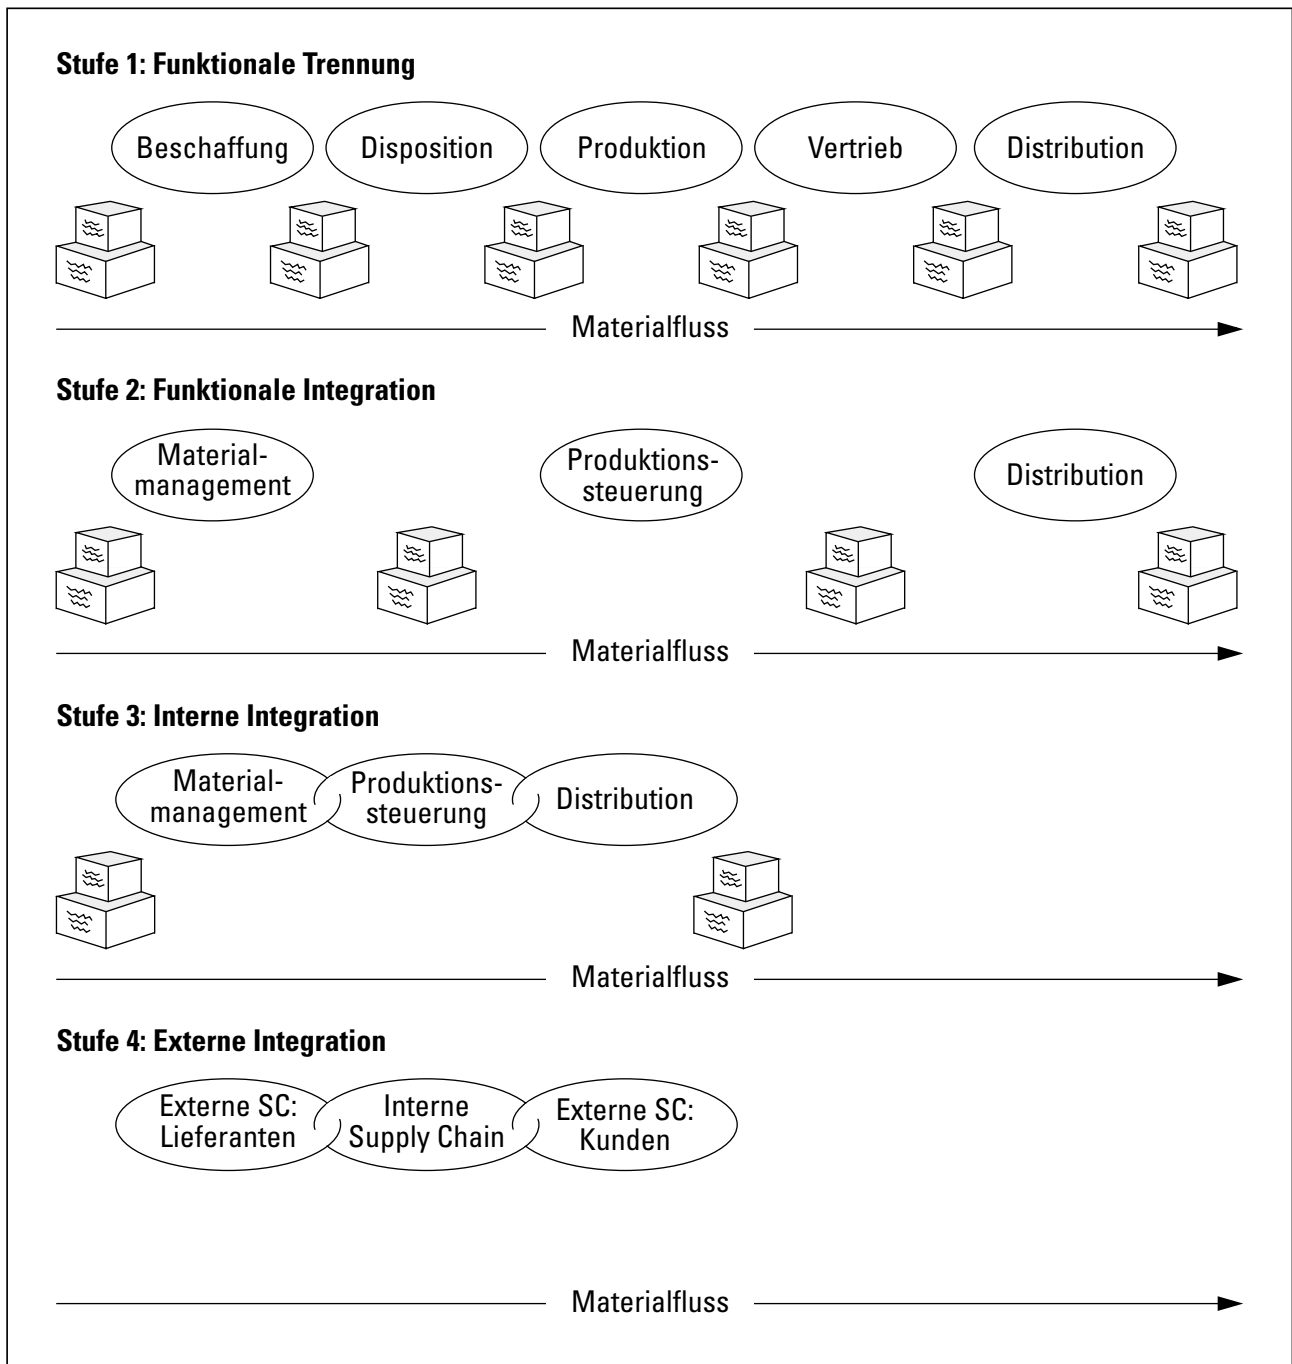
Stufe 1: Funktionale Trennung

Beschaffung
Disposition
Produktion
Vertrieb
Distribution

Materialfluss

Stufe 2: Funktionale Integration

Materialmanagement
Produktionssteuerung
Distribution

Materialfluss

Stufe 3: Interne Integration

Materialmanagement
Produktionssteuerung
Distribution

Materialfluss

Stufe 4: Externe Integration

Externe SC: Lieferanten
Interne Supply Chain
Externe SC: Kunden

Materialfluss